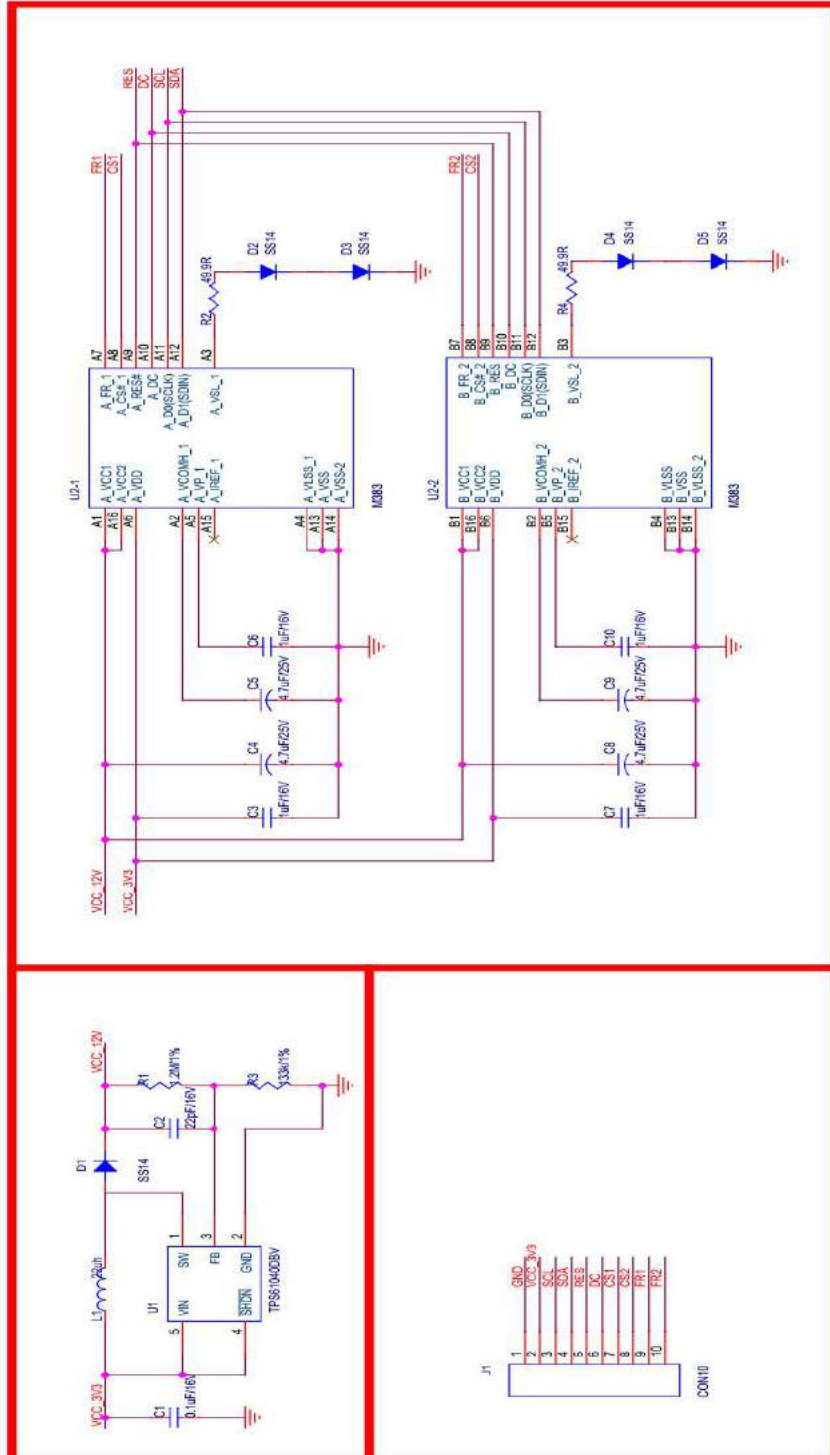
RES
DC
SCL
SDA

FR1
CS1

FR2
CS2

D2 SS14
D3 SS14
D4 SS14
D5 SS14

R2 49.9R
R4 49.9R

U2-1
A7 A8 A9 A10 A11 A12 A3
A_FR_1
A_CS#_1
A_RES#
A_DC
A_D0(SCLK)
A_D1(SDIN)
A_VSL_1
A1 A16 A6 A2 A5 A15 A4 A13 A14
A_VCC1
A_VCC2
A_VDD
A_VCOMH_1
A_VP_1
A_IREF_1
A_VLSS_1
A_VSS
A_VSS-2
M383

U2-2
B7 B8 B9 B10 B11 B12 B3
B_FR_2
B_CS#_2
B_RES
B_DC
B_D0(SCLK)
B_D1(SDIN)
B_VSL_2
B1 B16 B6 B2 B5 B15 B4 B13 B14
B_VCC1
B_VCC2
B_VDD
B_VCOMH_2
B_VP_2
B_IREF_2
B_VLSS
B_VSS
B_VLSS_2
M383

C6 1uF/16V
C5 4.7uF/25V
C4 4.7uF/25V
C3 1uF/16V
C10 1uF/16V
C9 4.7uF/25V
C8 4.7uF/25V
C7 1uF/16V

VCC_12V
VCC_3V3

VCC_12V
R1 1.2M/1%
C2 22pF/16V
R3 133k/1%
D1
SS14
L1 22uh
U1
SW
FB
GND
VIN
SHDN
1 3 2 5 4
TPS61040DBV
VCC_3V3
C1 0.1uF/16V

J1
1 GND
2 VCC_3V3
3 SCL
4 SDA
5 RES
6 DC
7 CS1
8 CS2
9 FR1
10 FR2
CON10